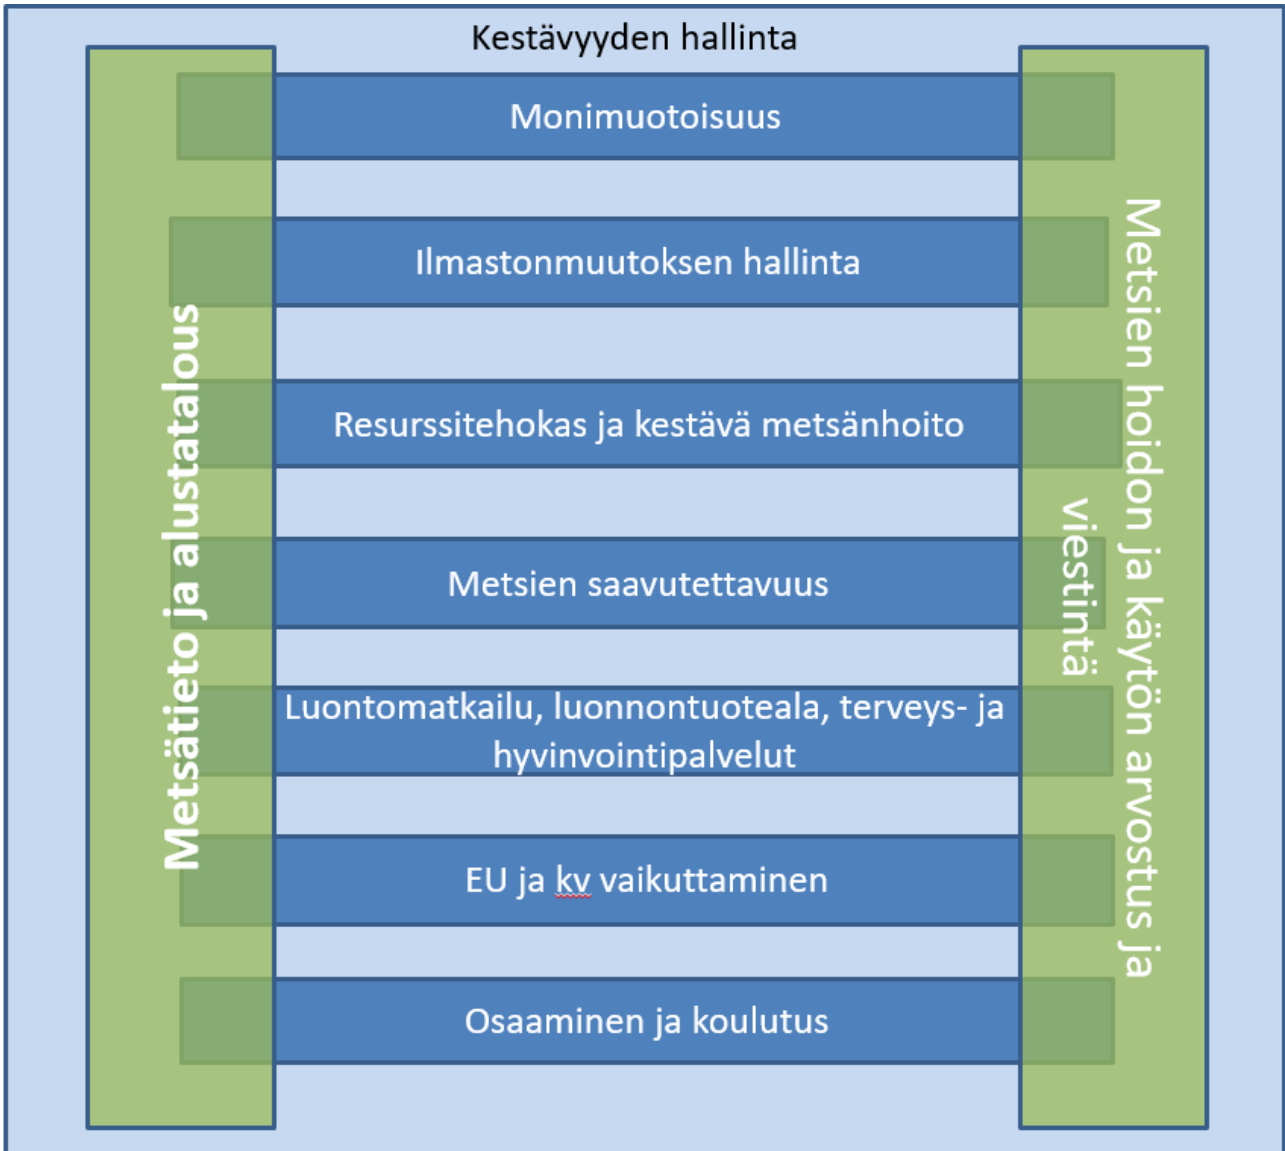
Kestävyyden hallinta

Metsätieto ja alustatalous

Monimuotoisuus

Ilmastonmuutoksen hallinta

Resurssitehokas ja kestävä metsänhoito

Metsien saavutettavuus

Luontomatkailu, luonnontuoteala, terveys- ja hyvinvointipalvelut

EU ja kv vaikuttaminen

Osaaminen ja koulutus

Metsien hoidon ja käytön arvostus ja viestintä